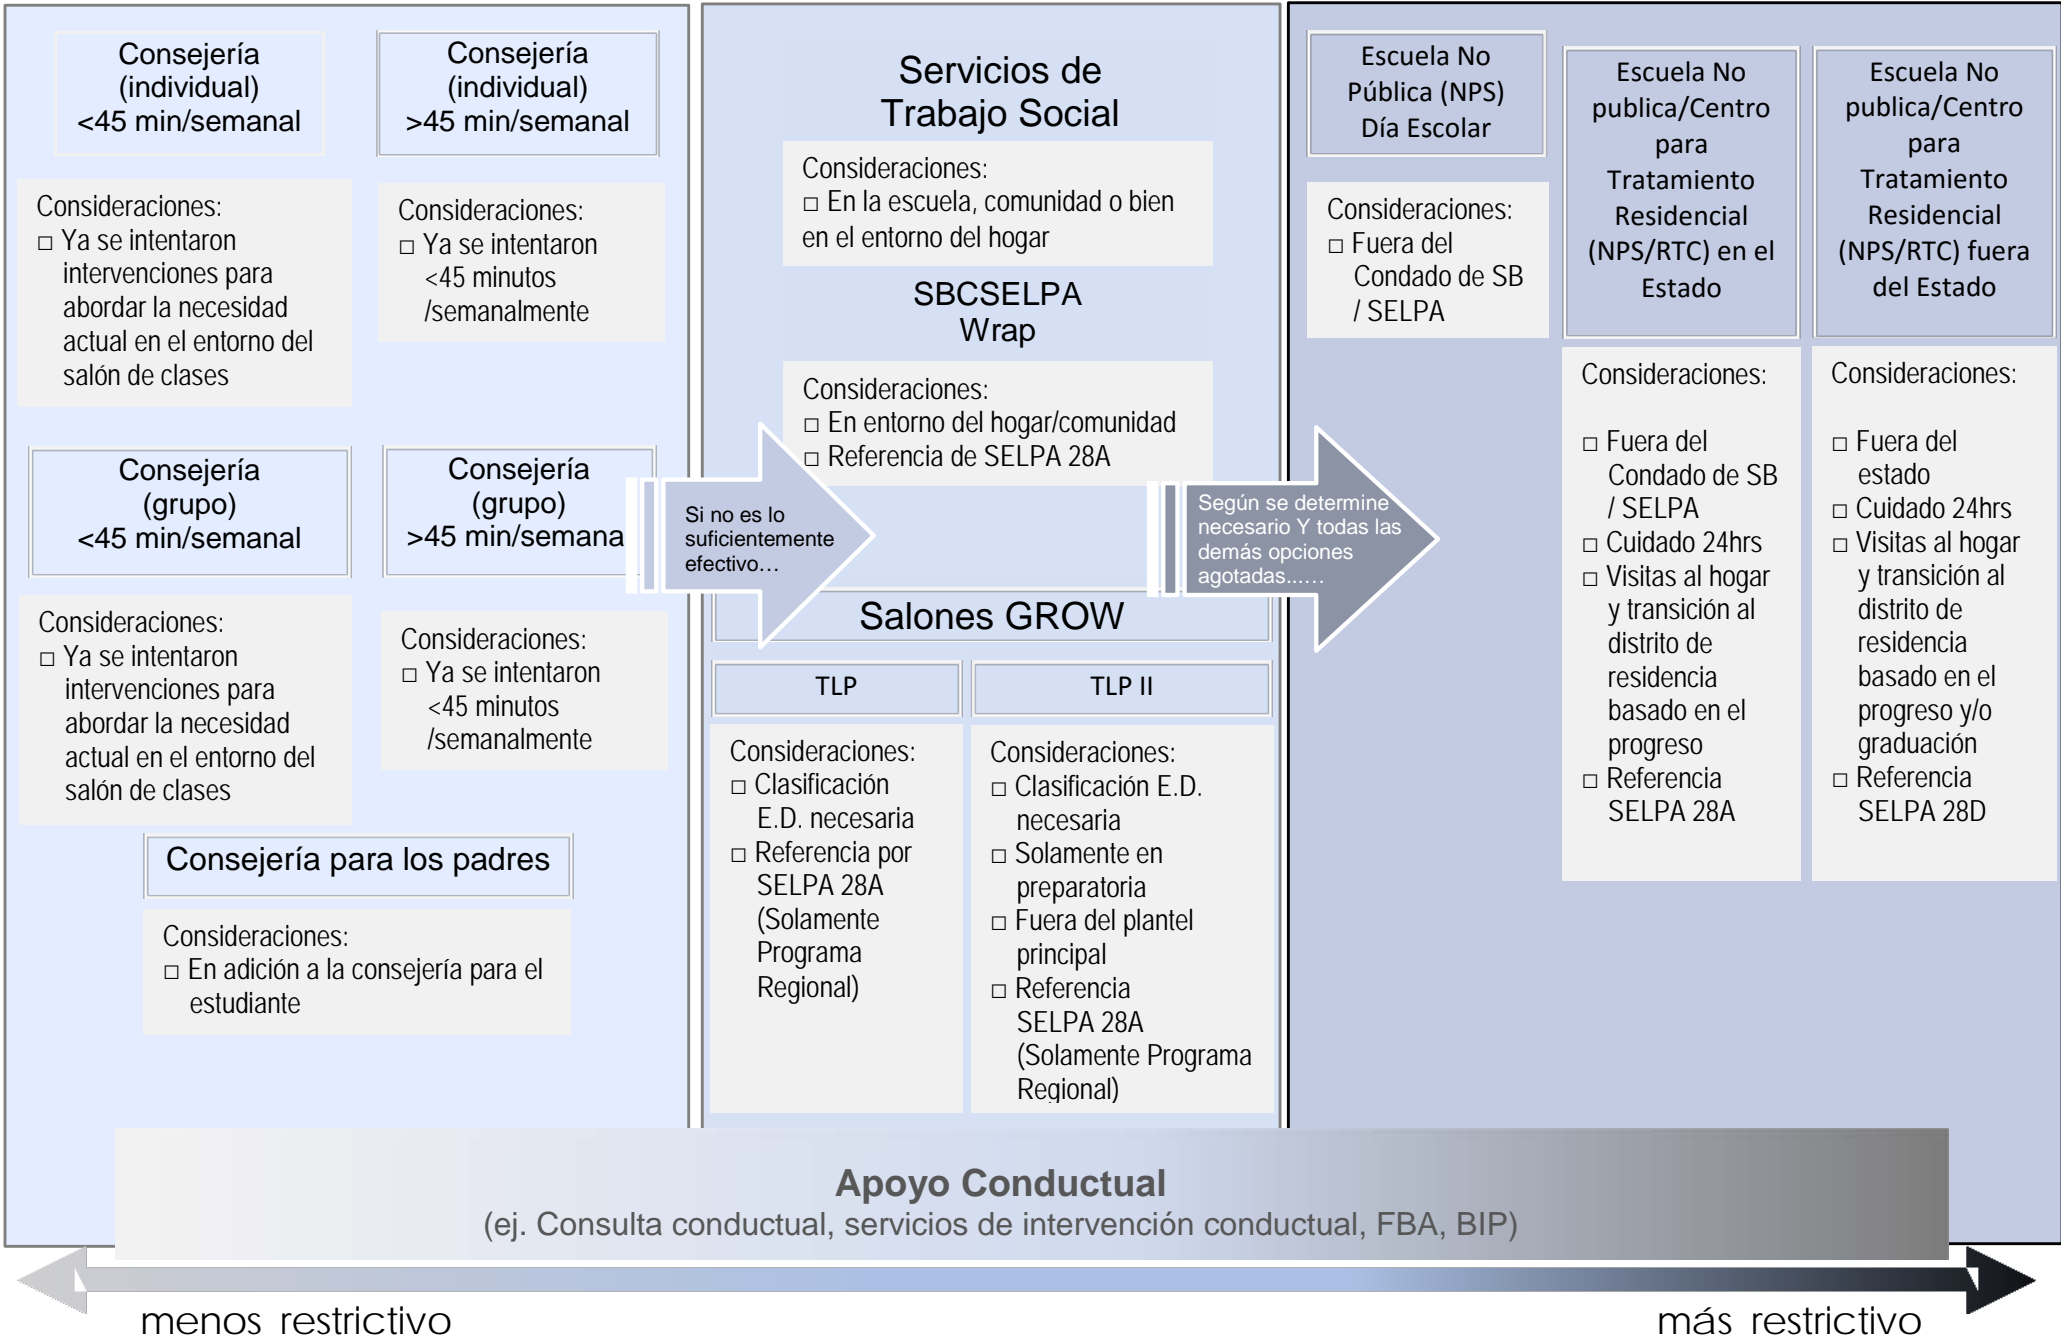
Consejería (individual) <45 min/semanal

Consejería (individual) >45 min/semanal

Consideraciones:
□ Ya se intentaron intervenciones para abordar la necesidad actual en el entorno del salón de clases

Consideraciones:
□ Ya se intentaron <45 minutos /semanalmente

Consejería (grupo) <45 min/semanal

Consejería (grupo) >45 min/semana

Consideraciones:
□ Ya se intentaron intervenciones para abordar la necesidad actual en el entorno del salón de clases

Consideraciones:
□ Ya se intentaron <45 minutos /semanalmente

Consejería para los padres

Consideraciones:
□ En adición a la consejería para el estudiante

Si no es lo suficientemente efectivo…

Servicios de Trabajo Social

Consideraciones:
□ En la escuela, comunidad o bien en el entorno del hogar

SBCSELPA Wrap

Consideraciones:
□ En entorno del hogar/comunidad
□ Referencia de SELPA 28A

Salones GROW

TLP

TLP II

Consideraciones:
□ Clasificación E.D. necesaria
□ Referencia por SELPA 28A (Solamente Programa Regional)

Consideraciones:
□ Clasificación E.D. necesaria
□ Solamente en preparatoria
□ Fuera del plantel principal
□ Referencia SELPA 28A (Solamente Programa Regional)

Según se determine necesario Y todas las demás opciones agotadas……

Escuela No Pública (NPS) Día Escolar

Consideraciones:
□ Fuera del Condado de SB / SELPA

Escuela No publica/Centro para Tratamiento Residencial (NPS/RTC) en el Estado

Consideraciones:

□ Fuera del Condado de SB / SELPA
□ Cuidado 24hrs
□ Visitas al hogar y transición al distrito de residencia basado en el progreso
□ Referencia SELPA 28A

Escuela No publica/Centro para Tratamiento Residencial (NPS/RTC) fuera del Estado

Consideraciones:

□ Fuera del estado
□ Cuidado 24hrs
□ Visitas al hogar y transición al distrito de residencia basado en el progreso y/o graduación
□ Referencia SELPA 28D

Apoyo Conductual
(ej. Consulta conductual, servicios de intervención conductual, FBA, BIP)

menos restrictivo

más restrictivo